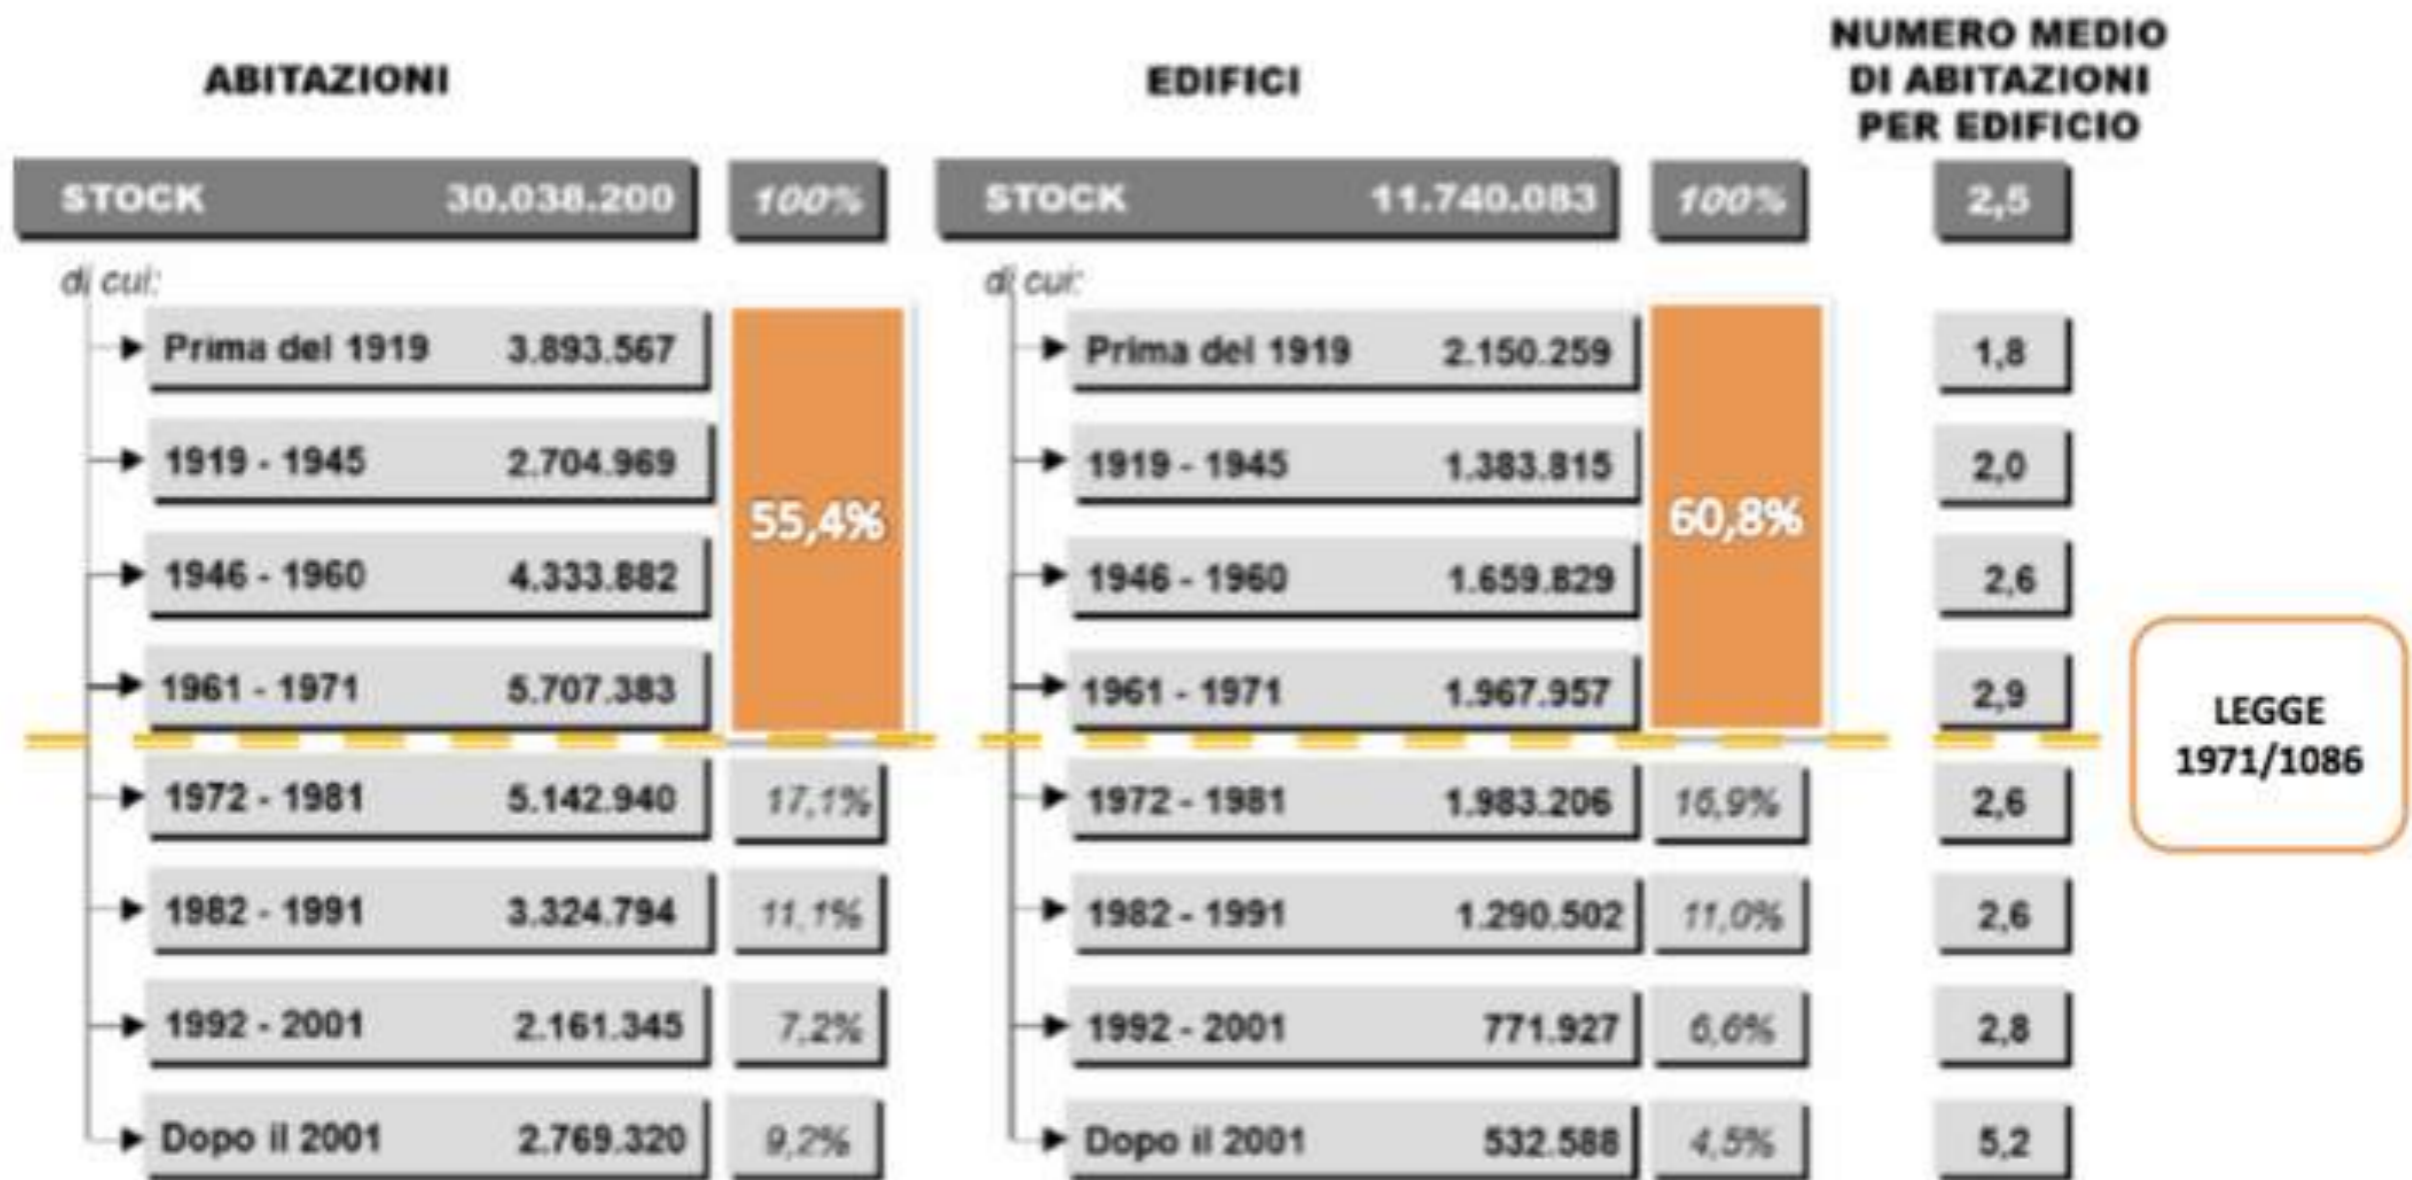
ABITAZIONI

EDIFICI

NUMERO MEDIO DI ABITAZIONI PER EDIFICIO

| ABITAZIONI | | | EDIFICI | | | NUMERO MEDIO DI ABITAZIONI PER EDIFICIO |
|---|---|---|---|---|---|---|
| STOCK | 30.038.200 | 100% | STOCK | 11.740.083 | 100% | 2,5 |
| di cui: | | | di cui: | | | |
| Prima del 1919 | 3.893.567 | 55,4% | Prima del 1919 | 2.150.259 | 60,8% | 1,8 |
| 1919 - 1945 | 2.704.969 | | 1919 - 1945 | 1.383.815 | | 2,0 |
| 1946 - 1960 | 4.333.882 | | 1946 - 1960 | 1.659.829 | | 2,6 |
| 1961 - 1971 | 5.707.383 | | 1961 - 1971 | 1.967.957 | | 2,9 |
| 1972 - 1981 | 5.142.940 | 17,1% | 1972 - 1981 | 1.983.206 | 16,9% | 2,6 |
| 1982 - 1991 | 3.324.794 | 11,1% | 1982 - 1991 | 1.290.502 | 11,0% | 2,6 |
| 1992 - 2001 | 2.161.345 | 7,2% | 1992 - 2001 | 771.927 | 6,6% | 2,8 |
| Dopo il 2001 | 2.769.320 | 9,2% | Dopo il 2001 | 532.588 | 4,5% | 5,2 |

LEGGE 1971/1086